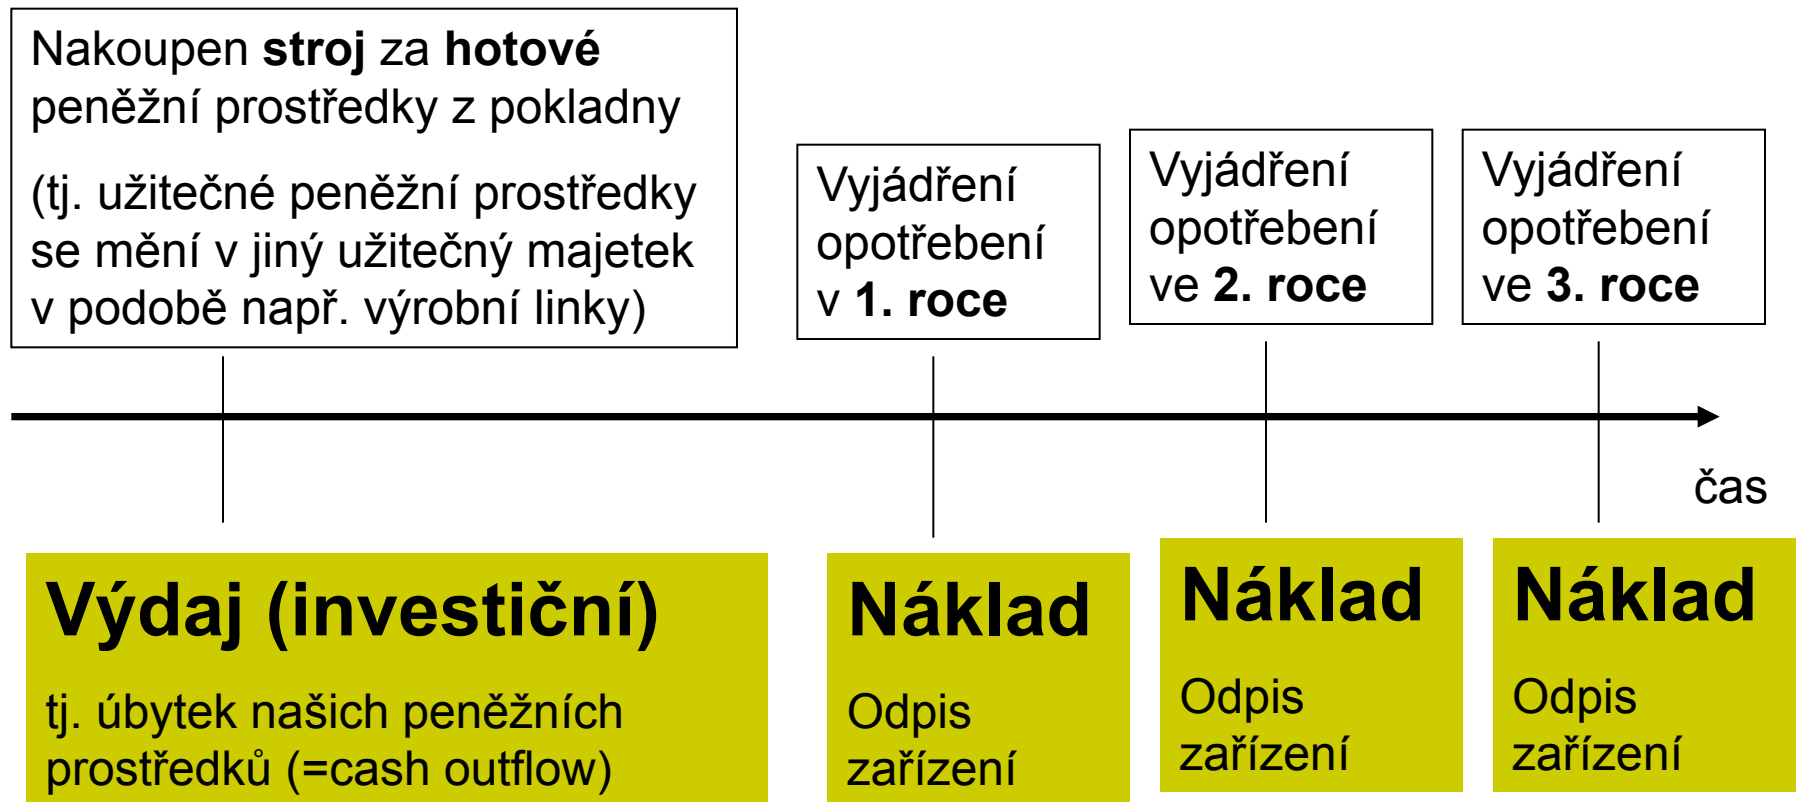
Nakoupen **stroj** za **hotové** peněžní prostředky z pokladny

(tj. užitečné peněžní prostředky se mění v jiný užitečný majetek v podobě např. výrobní linky)

Vyjádření opotřebení v **1. roce**

Vyjádření opotřebení ve **2. roce**

Vyjádření opotřebení ve **3. roce**

čas

**Výdaj (investiční)**

tj. úbytek našich peněžních prostředků (=cash outflow)

**Náklad**

Odpis zařízení

**Náklad**

Odpis zařízení

**Náklad**

Odpis zařízení